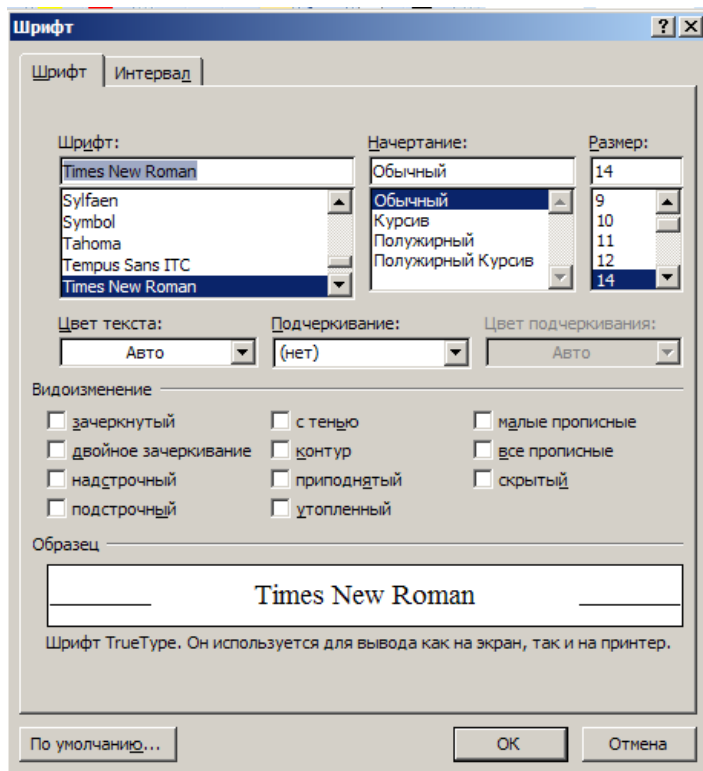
Шрифт

?

Шрифт | Интервал

Шрифт:
Times New Roman
Sylfaen
Symbol
Tahoma
Tempus Sans ITC
Times New Roman

Начертание:
Обычный
Обычный
Курсив
Полужирный
Полужирный Курсив

Размер:
14
9
10
11
12
14

Цвет текста:
Авто

Подчеркивание:
(нет)

Цвет подчеркивания:
Авто

Видоизменение

зачеркнутый
двойное зачеркивание
надстрочный
подстрочный
с тенью
контур
приподнятый
утопленный
малые прописные
все прописные
скрытый

Образец

Times New Roman

Шрифт TrueType. Он используется для вывода как на экран, так и на принтер.

По умолчанию...
ОК
Отмена